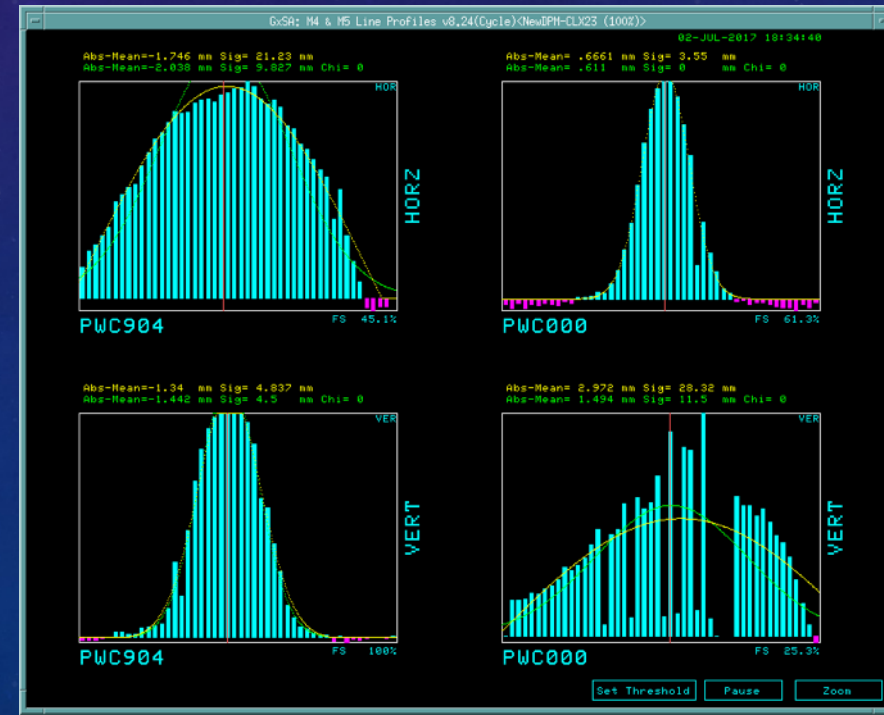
GxSA: M4 & M5 Line Profiles v8.24(Cycle)<NewDPM-CLX23 (100%)>

02-JUL-2017 18:34:40

Abs-Mean=-1.746 mm Sig= 21.23 mm
Abs-Mean=-2.038 mm Sig= 9.827 mm Chi= 0

HOR

HORZ

PWC904

FS 45.1%

Abs-Mean= .6661 mm Sig= 3.55 mm
Abs-Mean= .611 mm Sig= 0 mm Chi= 0

HOR

HORZ

PWC000

FS 61.3%

Abs-Mean=-1.34 mm Sig= 4.837 mm
Abs-Mean=-1.442 mm Sig= 4.5 mm Chi= 0

VER

VERT

PWC904

FS 100%

Abs-Mean= 2.972 mm Sig= 28.32 mm
Abs-Mean= 1.494 mm Sig= 11.5 mm Chi= 0

VER

VERT

PWC000

FS 25.3%

Set Threshold

Pause

Zoom